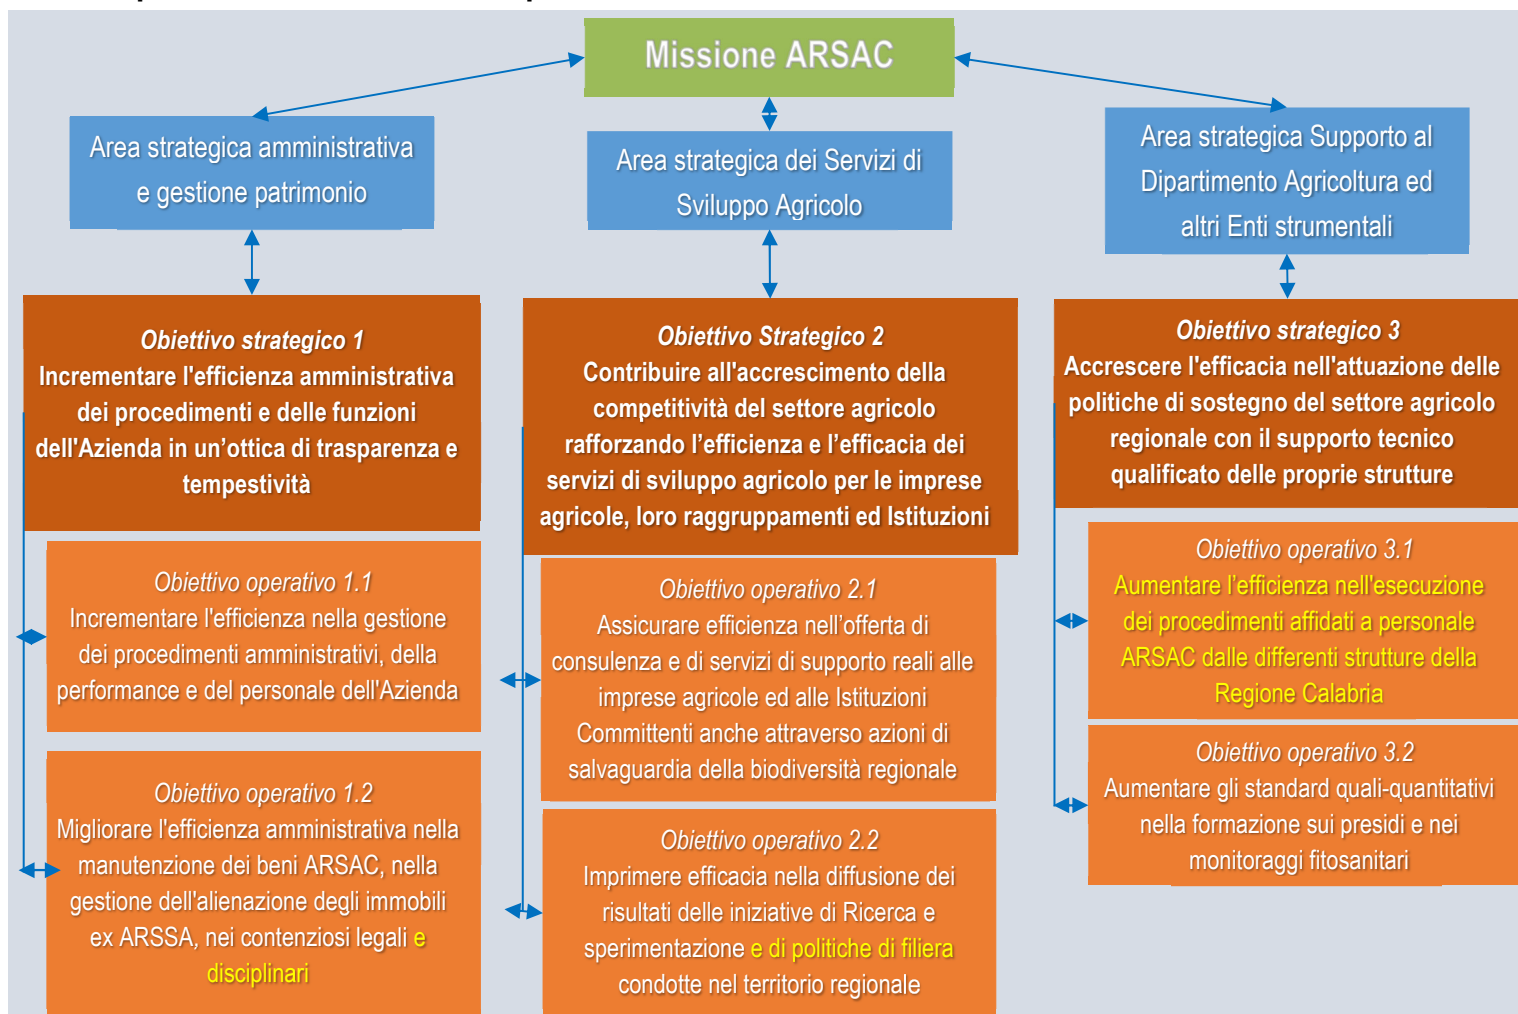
Missione ARSAC

Area strategica amministrativa e gestione patrimonio

Area strategica dei Servizi di Sviluppo Agricolo

Area strategica Supporto al Dipartimento Agricoltura ed altri Enti strumentali

Obiettivo strategico 1
Incrementare l'efficienza amministrativa dei procedimenti e delle funzioni dell'Azienda in un'ottica di trasparenza e tempestività

Obiettivo operativo 1.1
Incrementare l'efficienza nella gestione dei procedimenti amministrativi, della performance e del personale dell'Azienda

Obiettivo operativo 1.2
Migliorare l'efficienza amministrativa nella manutenzione dei beni ARSAC, nella gestione dell'alienazione degli immobili ex ARSSA, nei contenziosi legali e disciplinari

Obiettivo Strategico 2
Contribuire all'accrescimento della competitività del settore agricolo rafforzando l'efficienza e l'efficacia dei servizi di sviluppo agricolo per le imprese agricole, loro raggruppamenti ed Istituzioni

Obiettivo operativo 2.1
Assicurare efficienza nell'offerta di consulenza e di servizi di supporto reali alle imprese agricole ed alle Istituzioni Committenti anche attraverso azioni di salvaguardia della biodiversità regionale

Obiettivo operativo 2.2
Imprimere efficacia nella diffusione dei risultati delle iniziative di Ricerca e sperimentazione e di politiche di filiera condotte nel territorio regionale

Obiettivo strategico 3
Accrescere l'efficacia nell'attuazione delle politiche di sostegno del settore agricolo regionale con il supporto tecnico qualificato delle proprie strutture

Obiettivo operativo 3.1
Aumentare l'efficienza nell'esecuzione dei procedimenti affidati a personale ARSAC dalle differenti strutture della Regione Calabria

Obiettivo operativo 3.2
Aumentare gli standard quali-quantitativi nella formazione sui presidi e nei monitoraggi fitosanitari